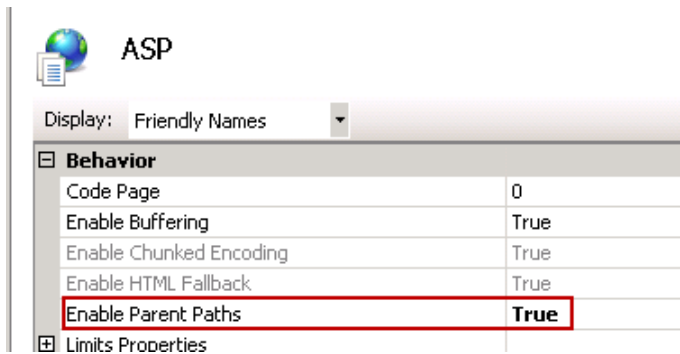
ASP

Display: Friendly Names

⊟ Behavior

| | |
|---|---|
| Code Page | 0 |
| Enable Buffering | True |
| Enable Chunked Encoding | True |
| Enable HTML Fallback | True |
| Enable Parent Paths | True |

⊞ Limits Properties